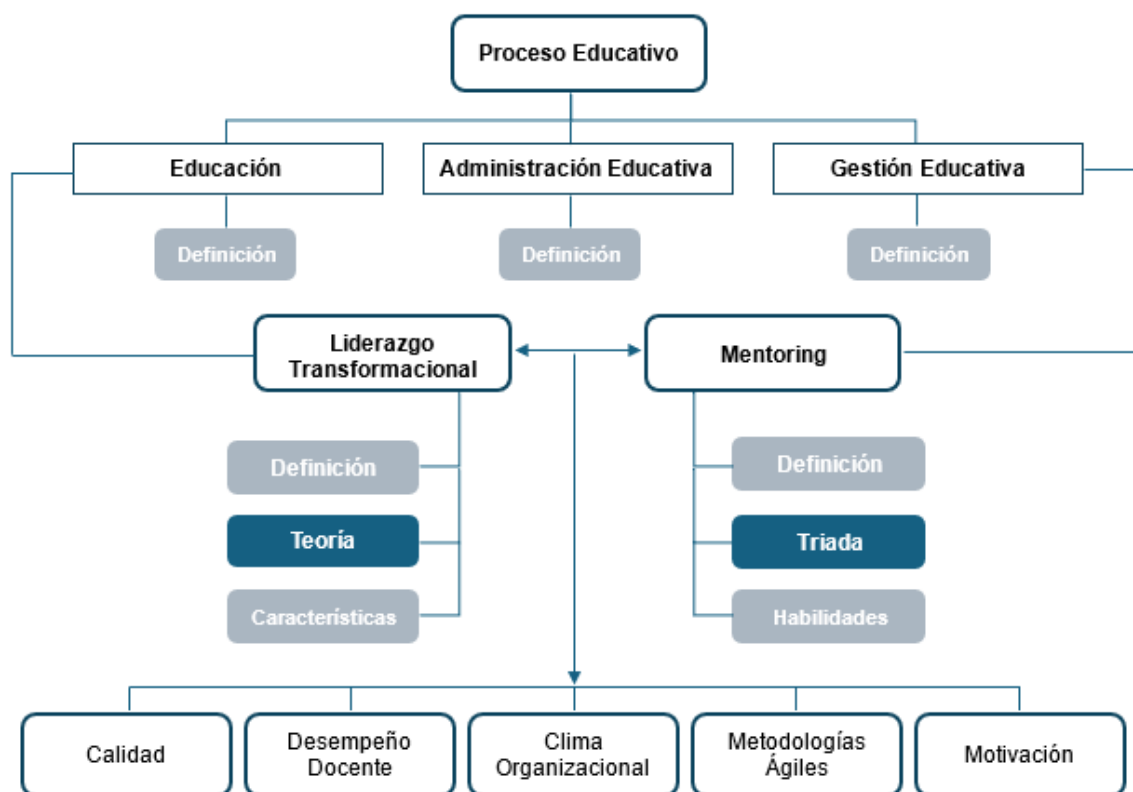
Proceso Educativo

Educación

Definición

Administración Educativa

Definición

Gestión Educativa

Definición

Liderazgo Transformacional

Definición

Teoría

Características

Mentoring

Definición

Triada

Habilidades

Calidad

Desempeño Docente

Clima Organizacional

Metodologías Ágiles

Motivación